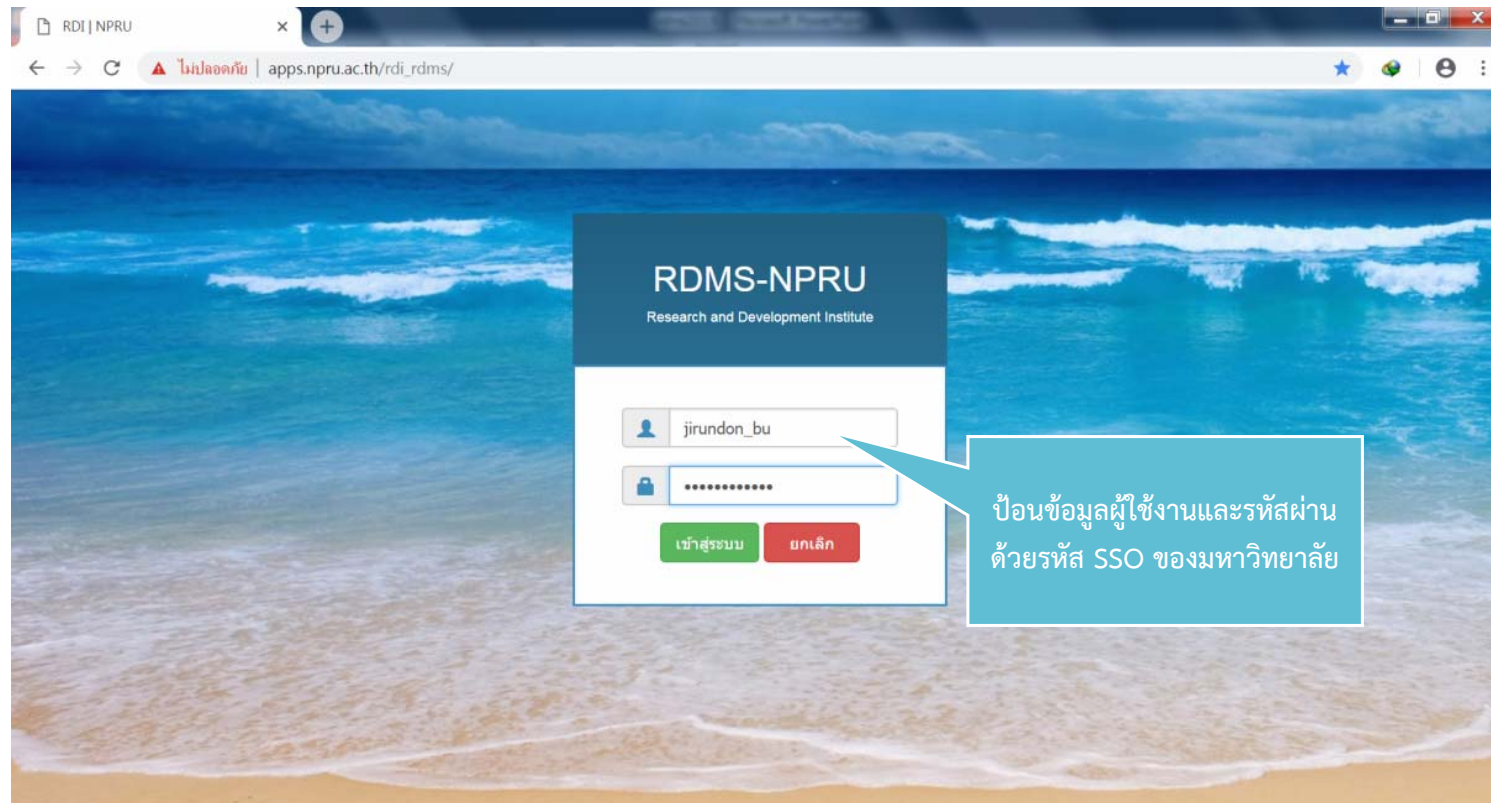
RDI | NPRU

ไม่ปลอดภัย | apps.npru.ac.th/rdi_rdms/

RDMS-NPRU

Research and Development Institute

jirundon_bu

•••••••••••••

เข้าสู่ระบบ

ยกเลิก

ป้อนข้อมูลผู้ใช้งานและรหัสผ่านด้วยรหัส SSO ของมหาวิทยาลัย